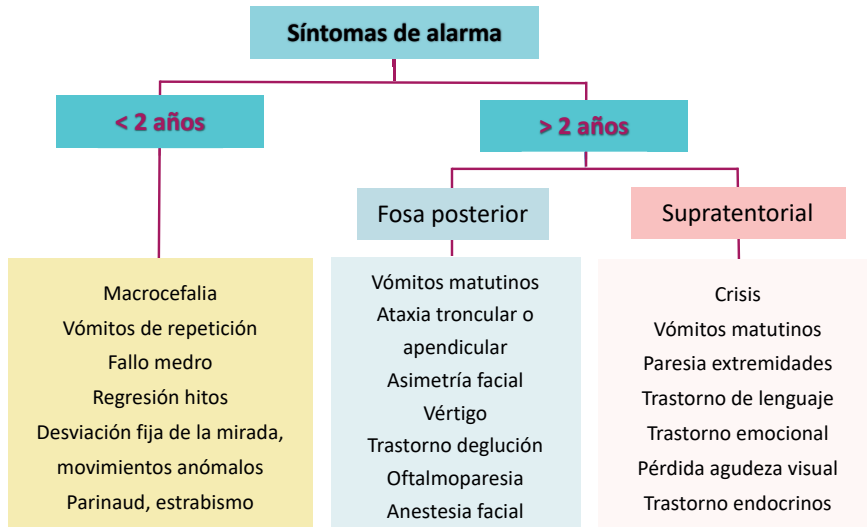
Síntomas de alarma

< 2 años

Macrocefalia
Vómitos de repetición
Fallo medro
Regresión hitos
Desviación fija de la mirada, movimientos anómalos
Parinaud, estrabismo

> 2 años

Fosa posterior

Vómitos matutinos
Ataxia troncular o apendicular
Asimetría facial
Vértigo
Trastorno deglución
Oftalmoparesia
Anestesia facial

Supratentorial

Crisis
Vómitos matutinos
Paresia extremidades
Trastorno de lenguaje
Trastorno emocional
Pérdida agudeza visual
Trastorno endocrinos